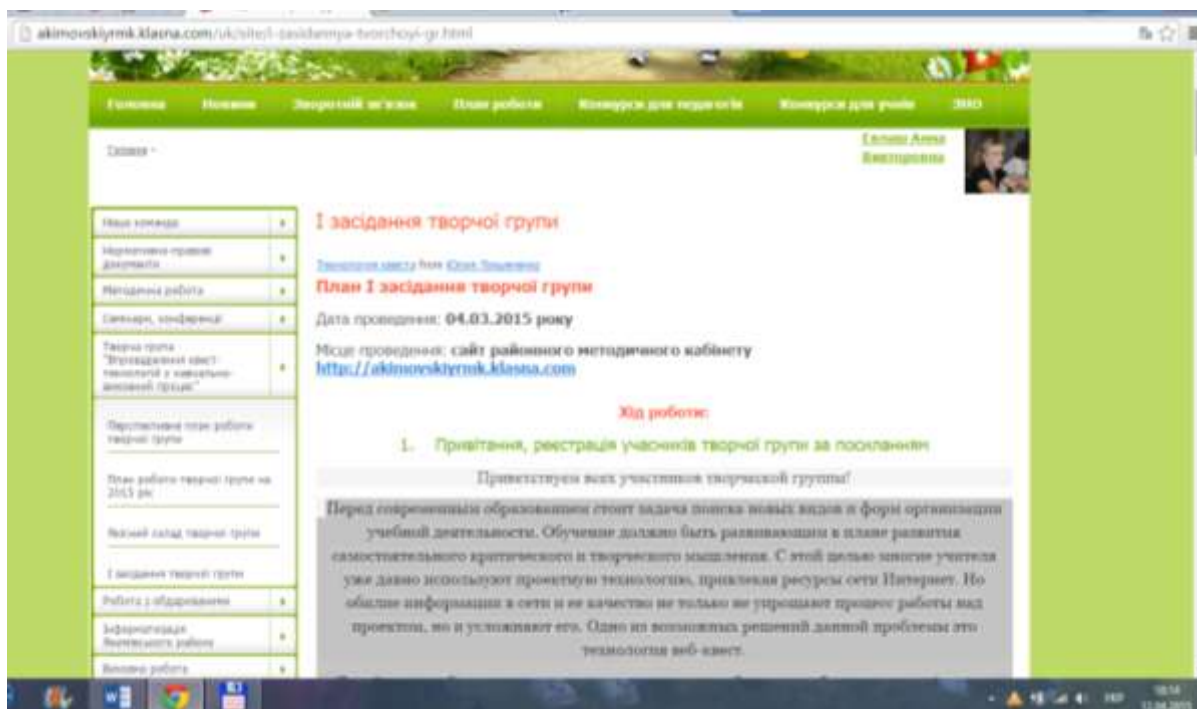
akimovskiyrmk.klasna.com/uk/site/i-zasidannya-tvorchoyi-gr.html

Головна Новини Творчий зв'язок План роботи Конкурси для педагогів Конкурси для учнів ЗНО

Головна »

Євлаш Анна Вікторівна

Наша команда
Нормативно-правові документи
Методична робота
Семінари, конференції
Творча група "Впровадження квест-технологій у навчально-виховний процес"
Перспективний план роботи творчої групи
План роботи творчої групи на 2015 рік
Якісний склад творчої групи
I засідання творчої групи
Робота з обдарованими
Інформатизація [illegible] роботи
Виховна робота

I засідання творчої групи

Технологія квесту from Юлия Лещенко

План I засідання творчої групи

Дата проведення: 04.03.2015 року

Місце проведення: сайт районного методичного кабінету http://akimovskiyrmk.klasna.com

Хід роботи:

1. Привітання, реєстрація учасників творчої групи за посиланням

Приветствуем всех участников творческой группы!

Перед современным образованием стоит задача поиска новых видов и форм организации учебной деятельности. Обучение должно быть развивающим в плане развития самостоятельного критического и творческого мышления. С этой целью многие учителя уже давно используют проектную технологию, привлекая ресурсы сети Интернет. Но обилие информации в сети и ее качество не только не упрощает процесс работы над проектом, но и усложняет его. Одно из возможных решений данной проблемы это технология веб-квест.